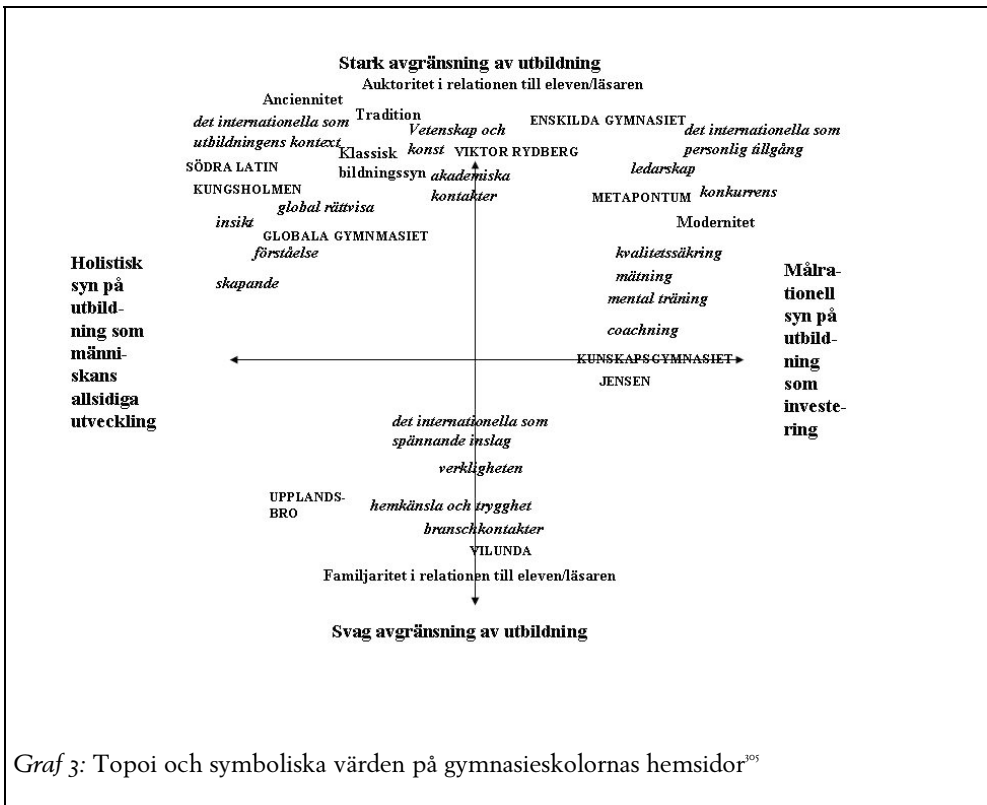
Stark avgränsning av utbildning
Auktoritet i relationen till eleven/läsaren

Anciennitet
Tradition
det internationella som utbildningens kontext
Vetenskap och konst
ENSKILDA GYMNASIET
det internationella som personlig tillgång
SÖDRA LATIN
Klassisk bildningssyn
VIKTOR RYDBERG
akademiska kontakter
ledarskap
KUNGSHOLMEN
METAPONTUM
konkurrens
global rättvisa
insikt
Modernitet
GLOBALA GYMNMASIET
förståelse
kvalitetssäkring
mätning
skapande
mental träning
coachning

Holistisk syn på utbildning som människans allsidiga utveckling

Målrationell syn på utbildning som investering

KUNSKAPSGYMNASIET
JENSEN

det internationella som spännande inslag
verkligheten
UPPLANDS-BRO
hemkänsla och trygghet
branschkontakter
VILUNDA
Familjaritet i relationen till eleven/läsaren

Svag avgränsning av utbildning

Graf 3: Topoi och symboliska värden på gymnasieskolornas hemsidor$^{305}$